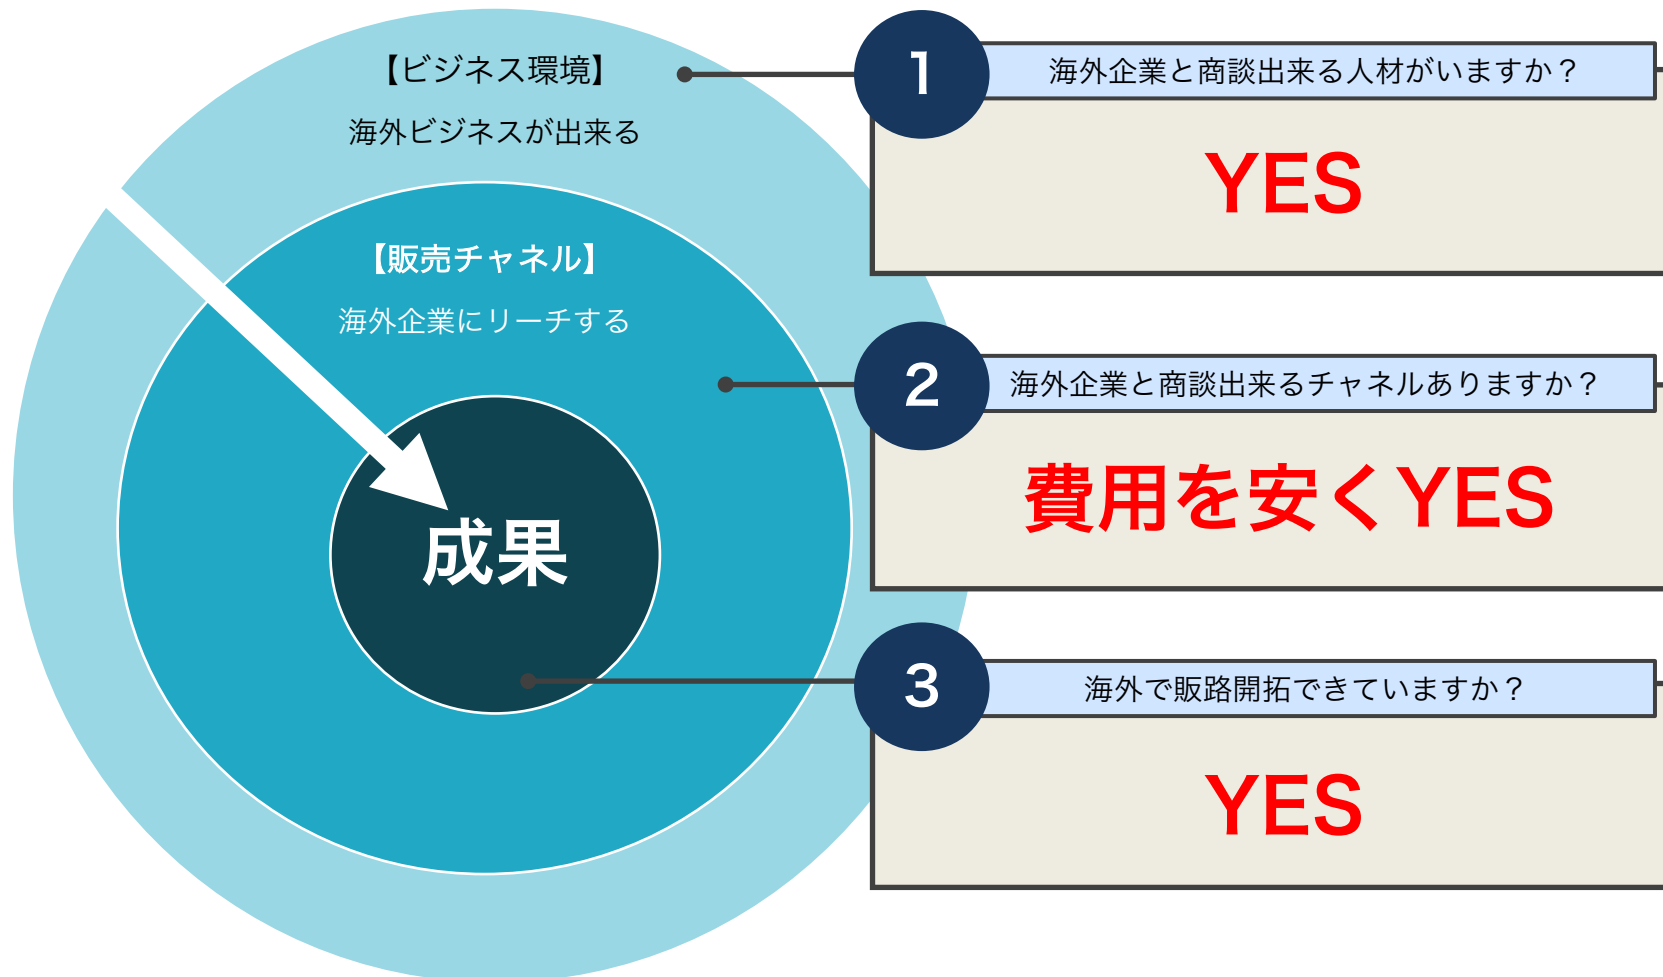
【ビジネス環境】
海外ビジネスが出来る

【販売チャネル】
海外企業にリーチする

成果

1
海外企業と商談出来る人材がいますか？
YES

2
海外企業と商談出来るチャネルありますか？
費用を安くYES

3
海外で販路開拓できていますか？
YES